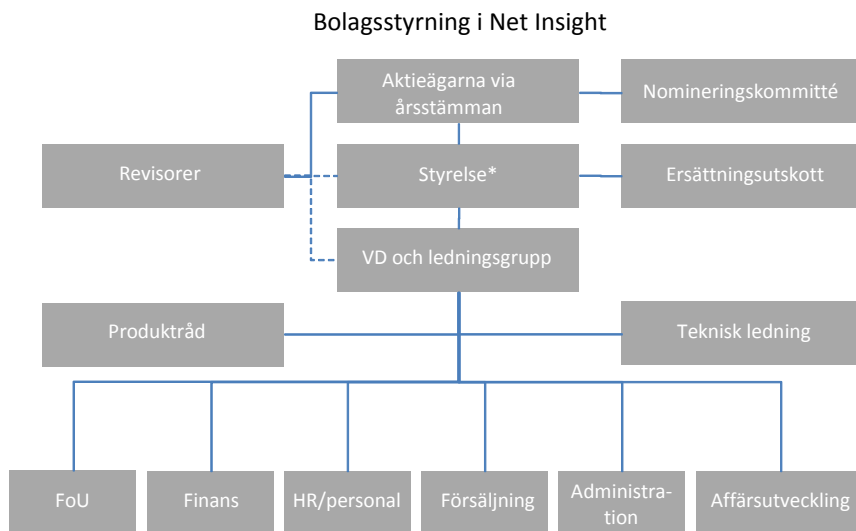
Bolagsstyrning i Net Insight

Aktieägarna via årsstämman

Nomineringskommitté

Revisorer

Styrelse*

Ersättningsutskott

VD och ledningsgrupp

Produktråd

Teknisk ledning

FoU

Finans

HR/personal

Försäljning

Administration

Affärsutveckling